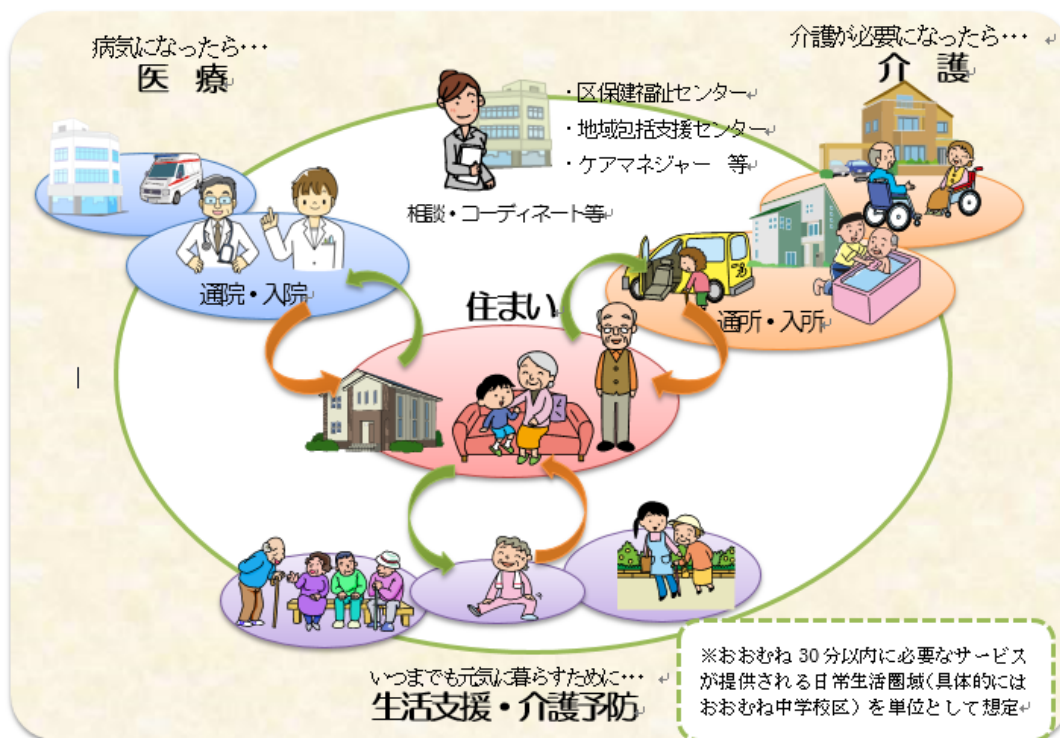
病気になったら・・・
医　療

・区保健福祉センター
・地域包括支援センター
・ケアマネジャー　等

相談・コーディネート等

介護が必要になったら・・・
介　護

通院・入院

住まい

通所・入所

いつまでも元気に暮らすために・・・
生活支援・介護予防

※おおむね 30 分以内に必要なサービスが提供される日常生活圏域（具体的にはおおむね中学校区）を単位として想定